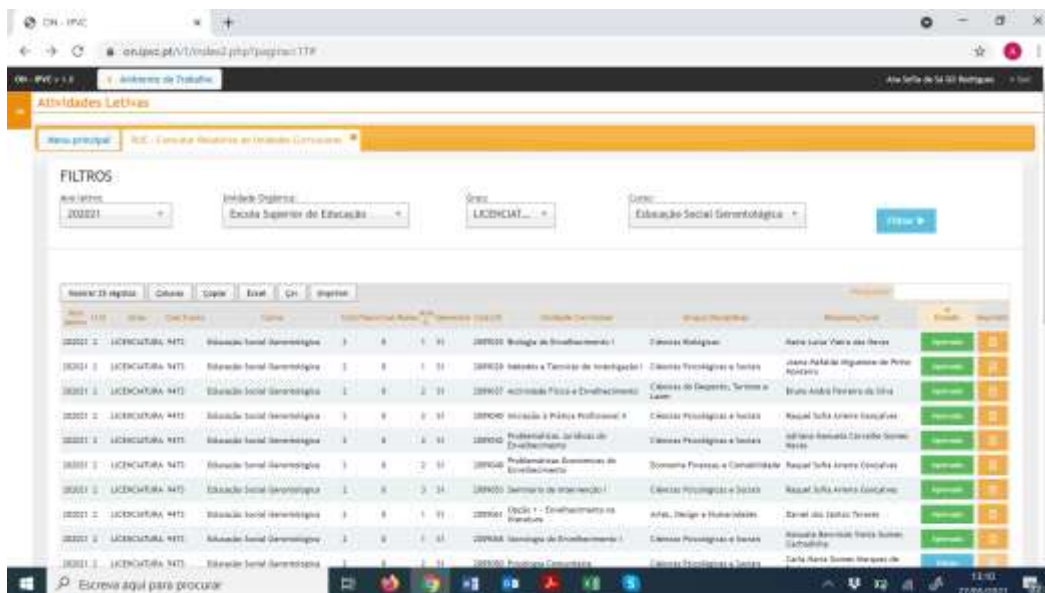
ON - IPVC

on.ipvc.pt/v1/index2.php?pagina=11P

ON - IPVC v 1.0 | Ambiente de Trabalho

Ana Sofia de Sá Gil Rodrigues

Atividades Letivas

Menu principal | RUC - Consultar Relatório de Unidades Curriculares

FILTROS

Ano letivo:
202021

Unidade Orgânica:
Escola Superior de Educação

Grau:
LICENCIAT...

Curso:
Educação Social Gerontológica

Filtrar

Mostrar 25 registos | Colunas | Copiar | Excel | Csv | Imprimir

Pesquisar:

| Ano letivo | | Grau | | Curso | | | | | Unidade Curricular | Grupo Disciplinar | Responsável | Estado | |
|---|---|---|---|---|---|---|---|---|---|---|---|---|---|
| 202021 | 2 | LICENCIATURA | 9473 | Educação Social Gerontológica | 1 | | 1 | S1 | Biologia do Envelhecimento I | Ciências Biológicas | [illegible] | Aprovado | |
| 202021 | 2 | LICENCIATURA | 9473 | Educação Social Gerontológica | 1 | | 1 | S1 | Métodos e Técnicas de Investigação I | Ciências Psicológicas e Sociais | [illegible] | Aprovado | |
| 202021 | 2 | LICENCIATURA | 9473 | Educação Social Gerontológica | 1 | | 2 | S1 | Atividade Física e Envelhecimento | Ciências do Desporto, Turismo e Lazer | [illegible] | Aprovado | |
| 202021 | 2 | LICENCIATURA | 9473 | Educação Social Gerontológica | 1 | | 2 | S1 | Iniciação à Prática Profissional II | Ciências Psicológicas e Sociais | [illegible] | Aprovado | |
| 202021 | 2 | LICENCIATURA | 9473 | Educação Social Gerontológica | 1 | | 2 | S1 | Problemáticas Jurídicas do Envelhecimento | Ciências Psicológicas e Sociais | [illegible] | Aprovado | |
| 202021 | 2 | LICENCIATURA | 9473 | Educação Social Gerontológica | 1 | | 2 | S1 | Problemáticas Económicas do Envelhecimento | Economia Finanças e Contabilidade | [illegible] | Aprovado | |
| 202021 | 2 | LICENCIATURA | 9473 | Educação Social Gerontológica | 1 | | 3 | S1 | Seminário de Intervenção I | Ciências Psicológicas e Sociais | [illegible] | Aprovado | |
| 202021 | 2 | LICENCIATURA | 9473 | Educação Social Gerontológica | 1 | | 1 | S1 | Opção 1 - Envelhecimento na literatura | Artes, Design e Humanidades | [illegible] | Aprovado | |
| 202021 | 2 | LICENCIATURA | 9473 | Educação Social Gerontológica | 1 | | 1 | S1 | Sociologia do Envelhecimento I | Ciências Psicológicas e Sociais | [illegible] | Aprovado | |
| 202021 | 2 | LICENCIATURA | 9473 | Educação Social Gerontológica | 1 | | 2 | S1 | Psicologia Comunitária | Ciências Psicológicas e Sociais | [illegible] | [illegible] | |

Escreva aqui para procurar

13:10